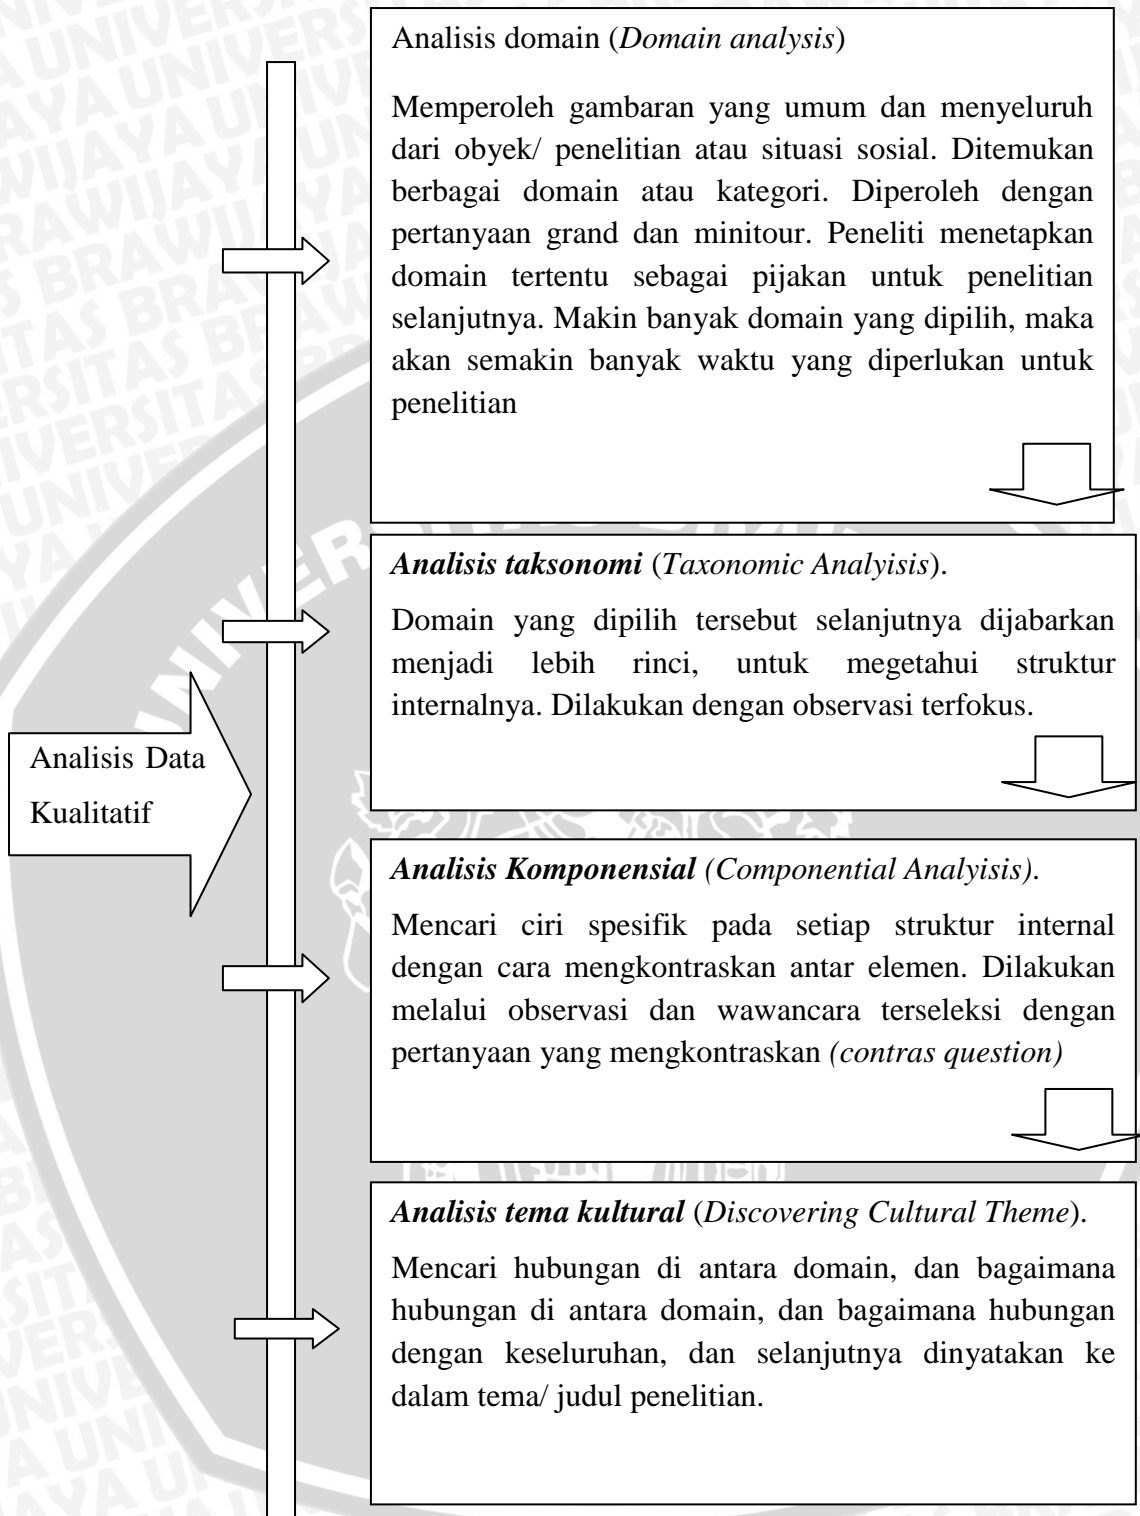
Analisis domain (*Domain analysis*)

Memperoleh gambaran yang umum dan menyeluruh dari obyek/ penelitian atau situasi sosial. Ditemukan berbagai domain atau kategori. Diperoleh dengan pertanyaan grand dan minitour. Peneliti menetapkan domain tertentu sebagai pijakan untuk penelitian selanjutnya. Makin banyak domain yang dipilih, maka akan semakin banyak waktu yang diperlukan untuk penelitian

***Analisis taksonomi*** (*Taxonomic Analyisis*).

Domain yang dipilih tersebut selanjutnya dijabarkan menjadi lebih rinci, untuk megetahui struktur internalnya. Dilakukan dengan observasi terfokus.

Analisis Data Kualitatif

***Analisis Komponensial*** *(Componential Analyisis)*.

Mencari ciri spesifik pada setiap struktur internal dengan cara mengkontraskan antar elemen. Dilakukan melalui observasi dan wawancara terseleksi dengan pertanyaan yang mengkontraskan *(contras question)*

***Analisis tema kultural*** (*Discovering Cultural Theme*).

Mencari hubungan di antara domain, dan bagaimana hubungan di antara domain, dan bagaimana hubungan dengan keseluruhan, dan selanjutnya dinyatakan ke dalam tema/ judul penelitian.